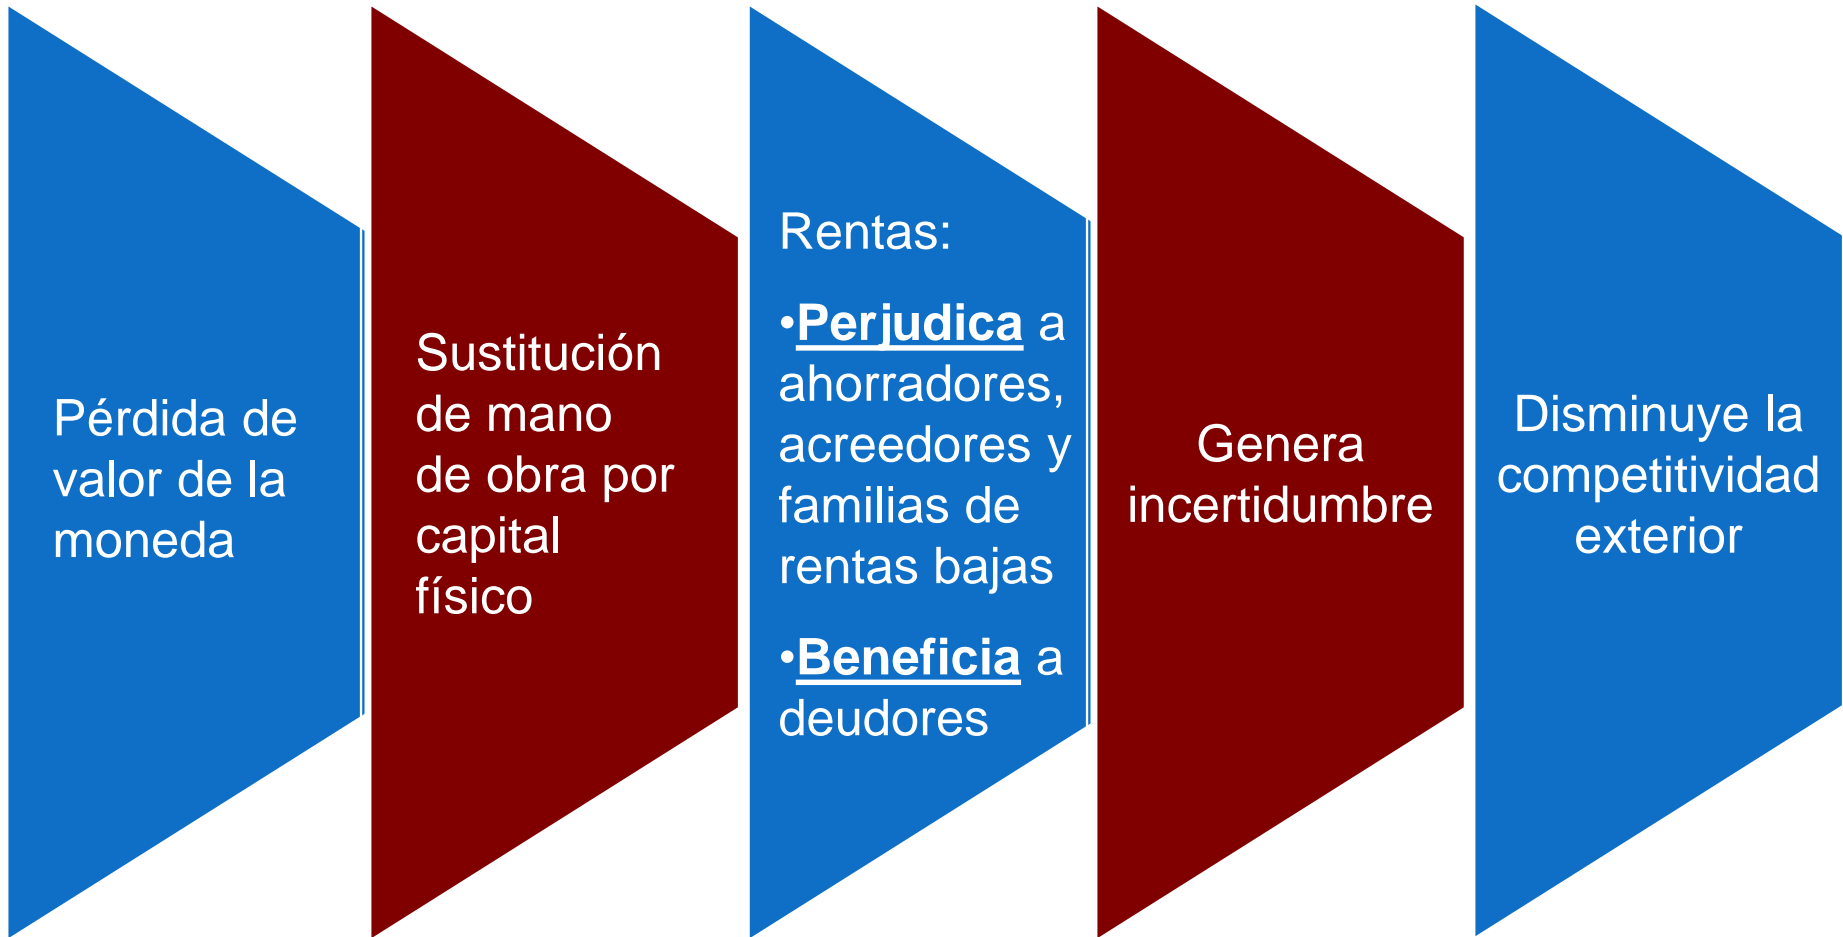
Pérdida de valor de la moneda

Sustitución de mano de obra por capital físico

Rentas:

•Perjudica a ahorradores, acreedores y familias de rentas bajas

•Beneficia a deudores

Genera incertidumbre

Disminuye la competitividad exterior